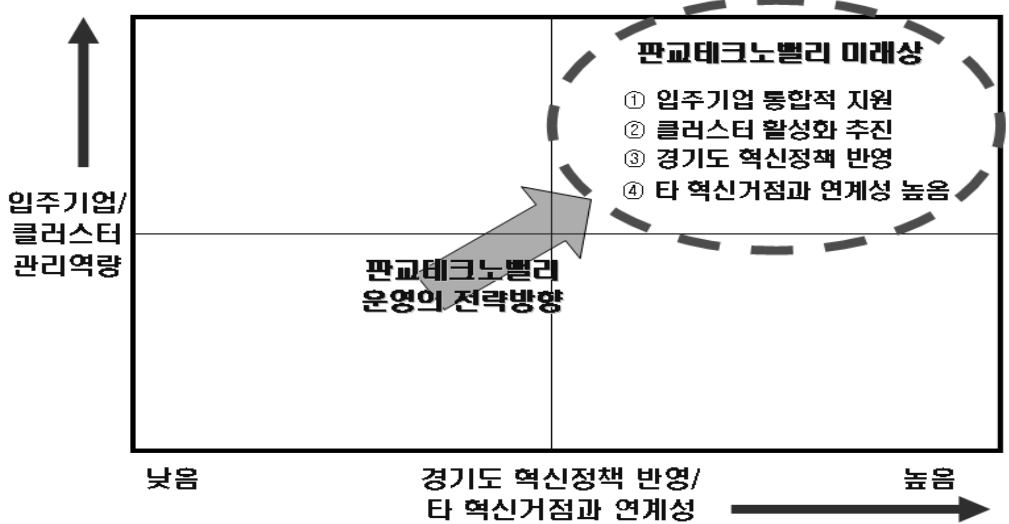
판교테크노밸리 미래상

① 입주기업 통합적 지원
② 클러스터 활성화 추진
③ 경기도 혁신정책 반영
④ 타 혁신거점과 연계성 높음

입주기업/
클러스터
관리역량

판교테크노밸리
운영의 전략방향

낮음

경기도 혁신정책 반영/
타 혁신거점과 연계성

높음